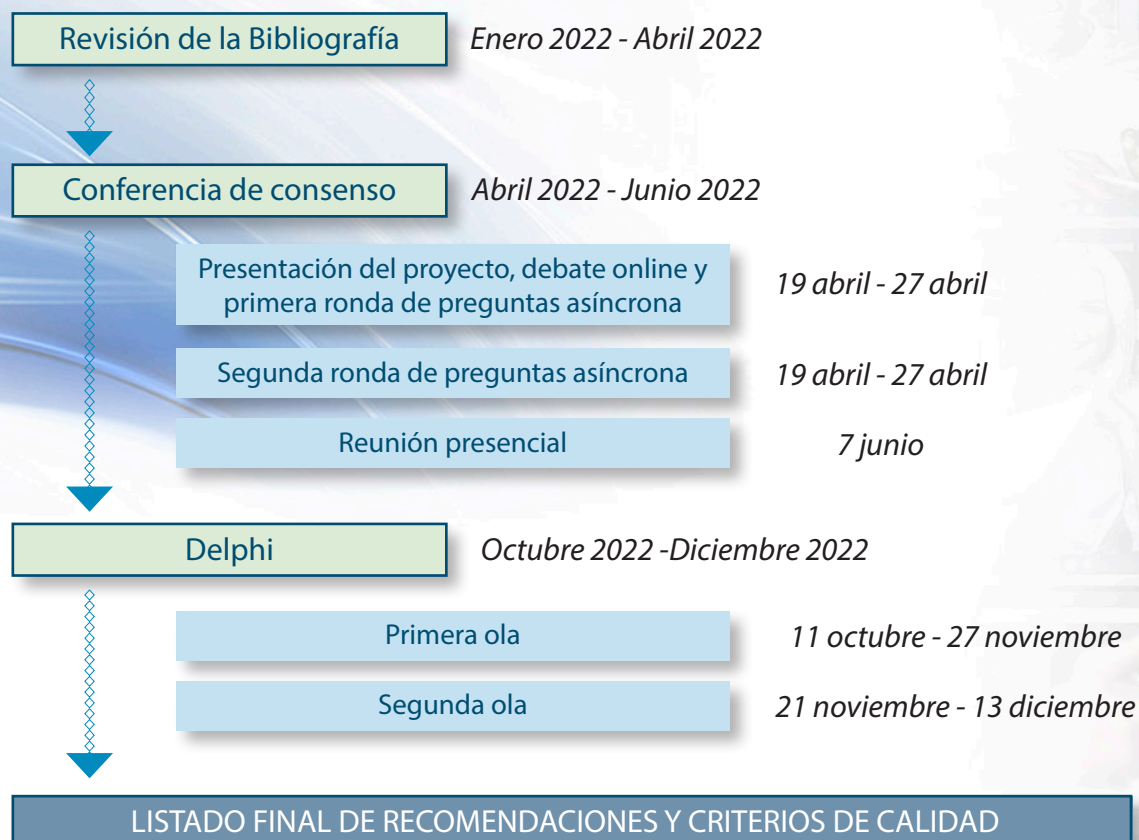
Revisión de la Bibliografía

Enero 2022 - Abril 2022

Conferencia de consenso

Abril 2022 - Junio 2022

Presentación del proyecto, debate online y primera ronda de preguntas asíncrona

19 abril - 27 abril

Segunda ronda de preguntas asíncrona

19 abril - 27 abril

Reunión presencial

7 junio

Delphi

Octubre 2022 -Diciembre 2022

Primera ola

11 octubre - 27 noviembre

Segunda ola

21 noviembre - 13 diciembre

LISTADO FINAL DE RECOMENDACIONES Y CRITERIOS DE CALIDAD